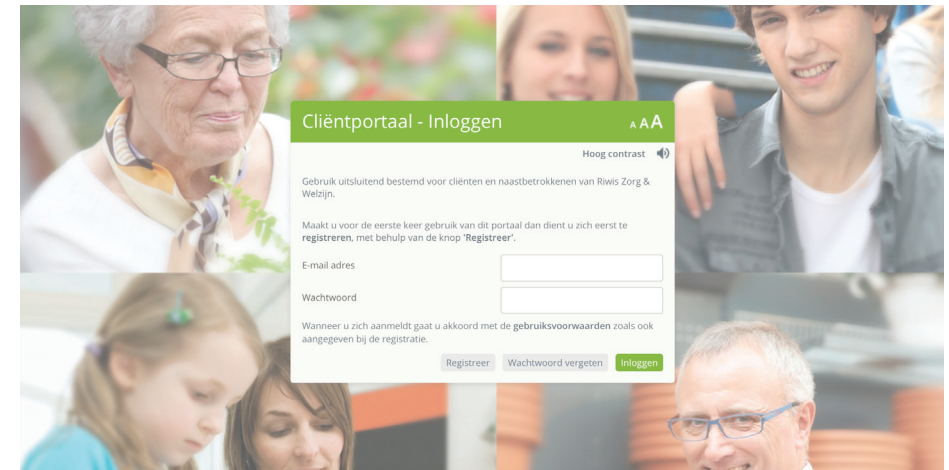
Cliëntportaal - Inloggen

A A A

Hoog contrast

Gebruik uitsluitend bestemd voor cliënten en naastbetrokkenen van Riwis Zorg & Welzijn.

Maakt u voor de eerste keer gebruik van dit portaal dan dient u zich eerst te **registreren**, met behulp van de knop '**Registreer**'.

E-mail adres

Wachtwoord

Wanneer u zich aanmeldt gaat u akkoord met de **gebruiksvoorwaarden** zoals ook aangegeven bij de registratie.

Registreer Wachtwoord vergeten Inloggen